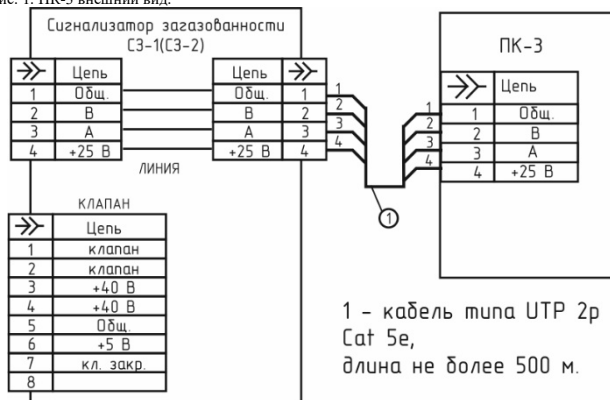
Рис. 1. ПК-3 внешний вид.

Сигнализатор загазованности
СЗ-1(СЗ-2)

| ⇛ | Цепь |
|---|---|
| 1 | Общ. |
| 2 | В |
| 3 | А |
| 4 | +25 В |

ЛИНИЯ

| Цепь | ⇛ |
|---|---|
| Общ. | 1 |
| В | 2 |
| А | 3 |
| +25 В | 4 |

КЛАПАН

| ⇛ | Цепь |
|---|---|
| 1 | клапан |
| 2 | клапан |
| 3 | +40 В |
| 4 | +40 В |
| 5 | Общ. |
| 6 | +5 В |
| 7 | кл. закр. |
| 8 | |

1
2
3
4

1
2
3
4

1

ПК-3

| ⇛ | Цепь |
|---|---|
| 1 | Общ. |
| 2 | В |
| 3 | А |
| 4 | +25 В |

1 – кабель типа UTP 2р Cat 5е,
длина не более 500 м.